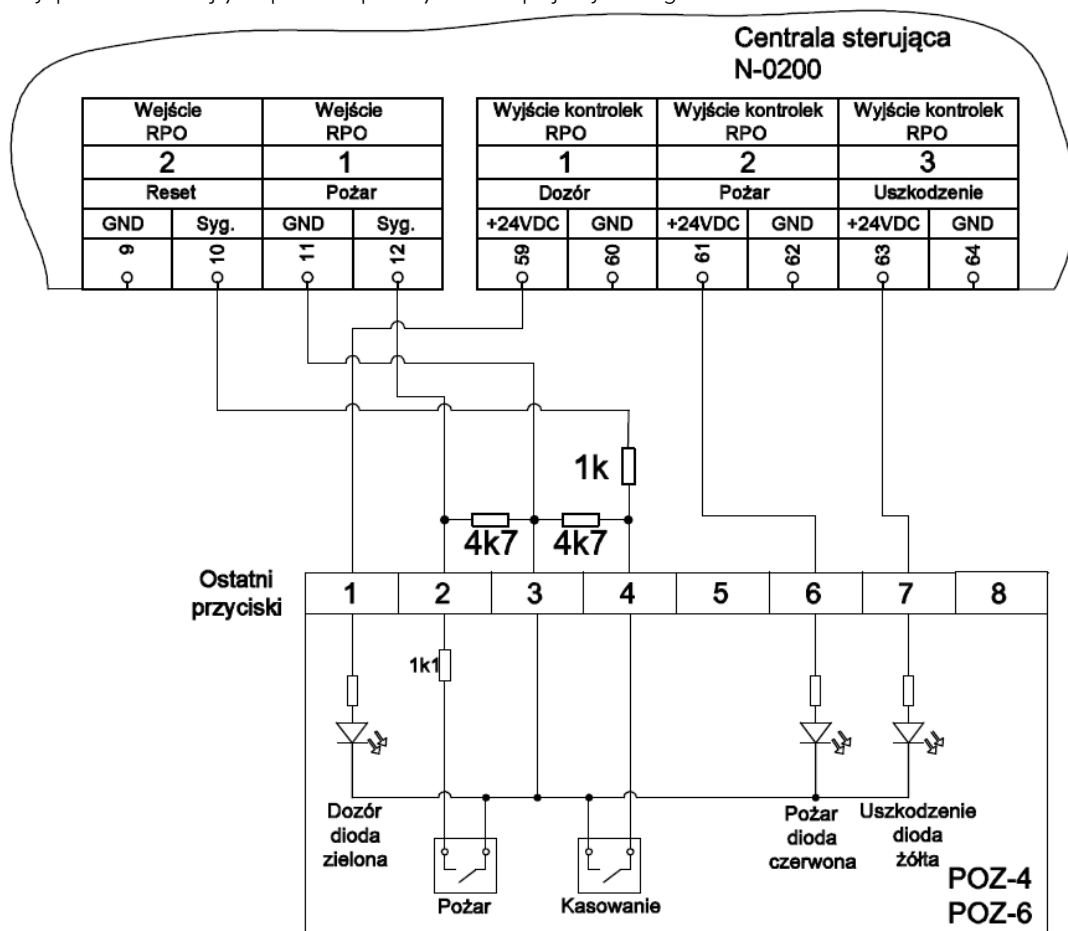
Centrala sterująca
N-0200

| Wejście RPO | | Wejście RPO | | Wyjście kontrolek RPO | | Wyjście kontrolek RPO | | Wyjście kontrolek RPO | |
|---|---|---|---|---|---|---|---|---|---|
| 2 | | 1 | | 1 | | 2 | | 3 | |
| Reset | | Pożar | | Dozór | | Pożar | | Uszkodzenie | |
| GND | Syg. | GND | Syg. | +24VDC | GND | +24VDC | GND | +24VDC | GND |
| 9 | 10 | 11 | 12 | 59 | 60 | 61 | 62 | 63 | 64 |

1k

4k7 4k7

Ostatni przyciski

| 1 | 2 | 3 | 4 | 5 | 6 | 7 | 8 |
|---|---|---|---|---|---|---|---|

1k1

Dozór dioda zielona

Pożar

Kasowanie

Pożar dioda czerwona

Uszkodzenie dioda żółta

POZ-4
POZ-6